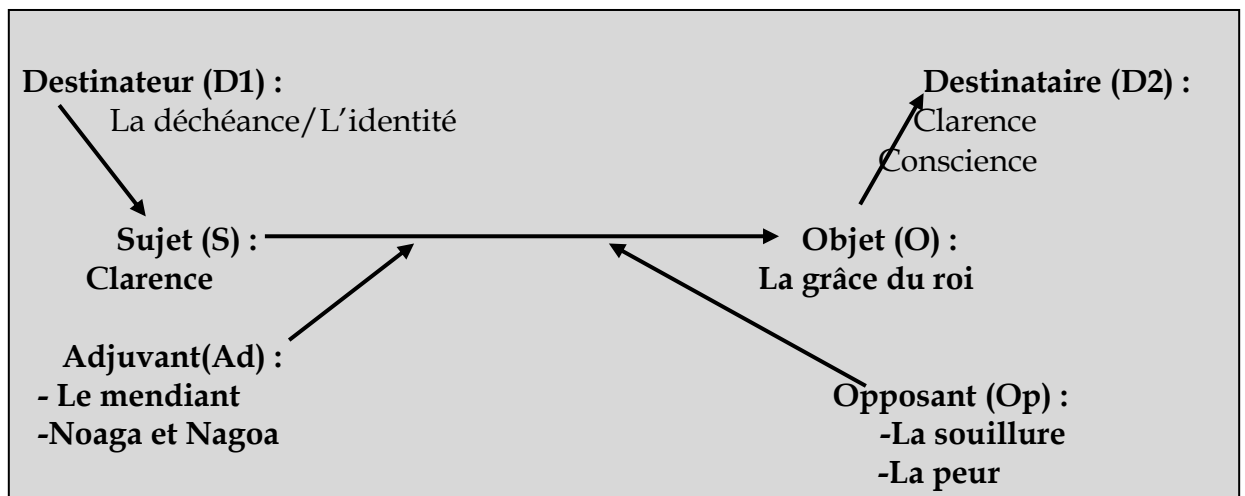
Destinateur (D1) :
La déchéance/L'identité

Destinataire (D2) :
Clarence
Conscience

Sujet (S) :
Clarence

Objet (O) :
La grâce du roi

Adjuvant(Ad) :
- Le mendiant
-Noaga et Nagoa

Opposant (Op) :
-La souillure
-La peur